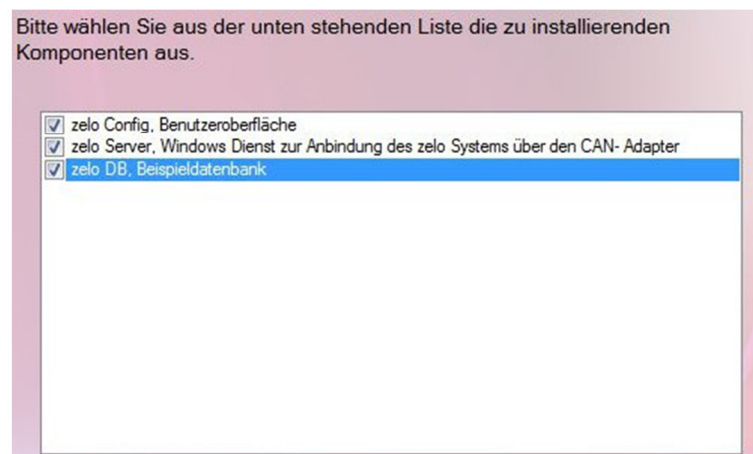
Bitte wählen Sie aus der unten stehenden Liste die zu installierenden Komponenten aus.

zelo Config, Benutzeroberfläche
zelo Server, Windows Dienst zur Anbindung des zelo Systems über den CAN- Adapter
zelo DB, Beispieldatenbank